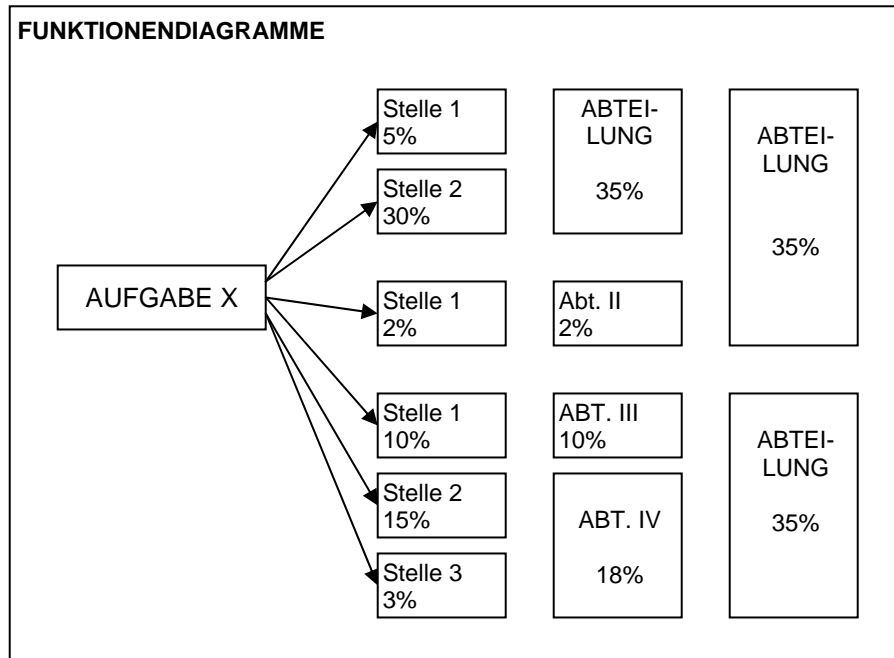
FUNKTIONENDIAGRAMME

AUFGABE X

Stelle 1
5%

Stelle 2
30%

Stelle 1
2%

Stelle 1
10%

Stelle 2
15%

Stelle 3
3%

ABTEI-
LUNG

35%

Abt. II
2%

ABT. III
10%

ABT. IV

18%

ABTEI-
LUNG

35%

ABTEI-
LUNG

35%